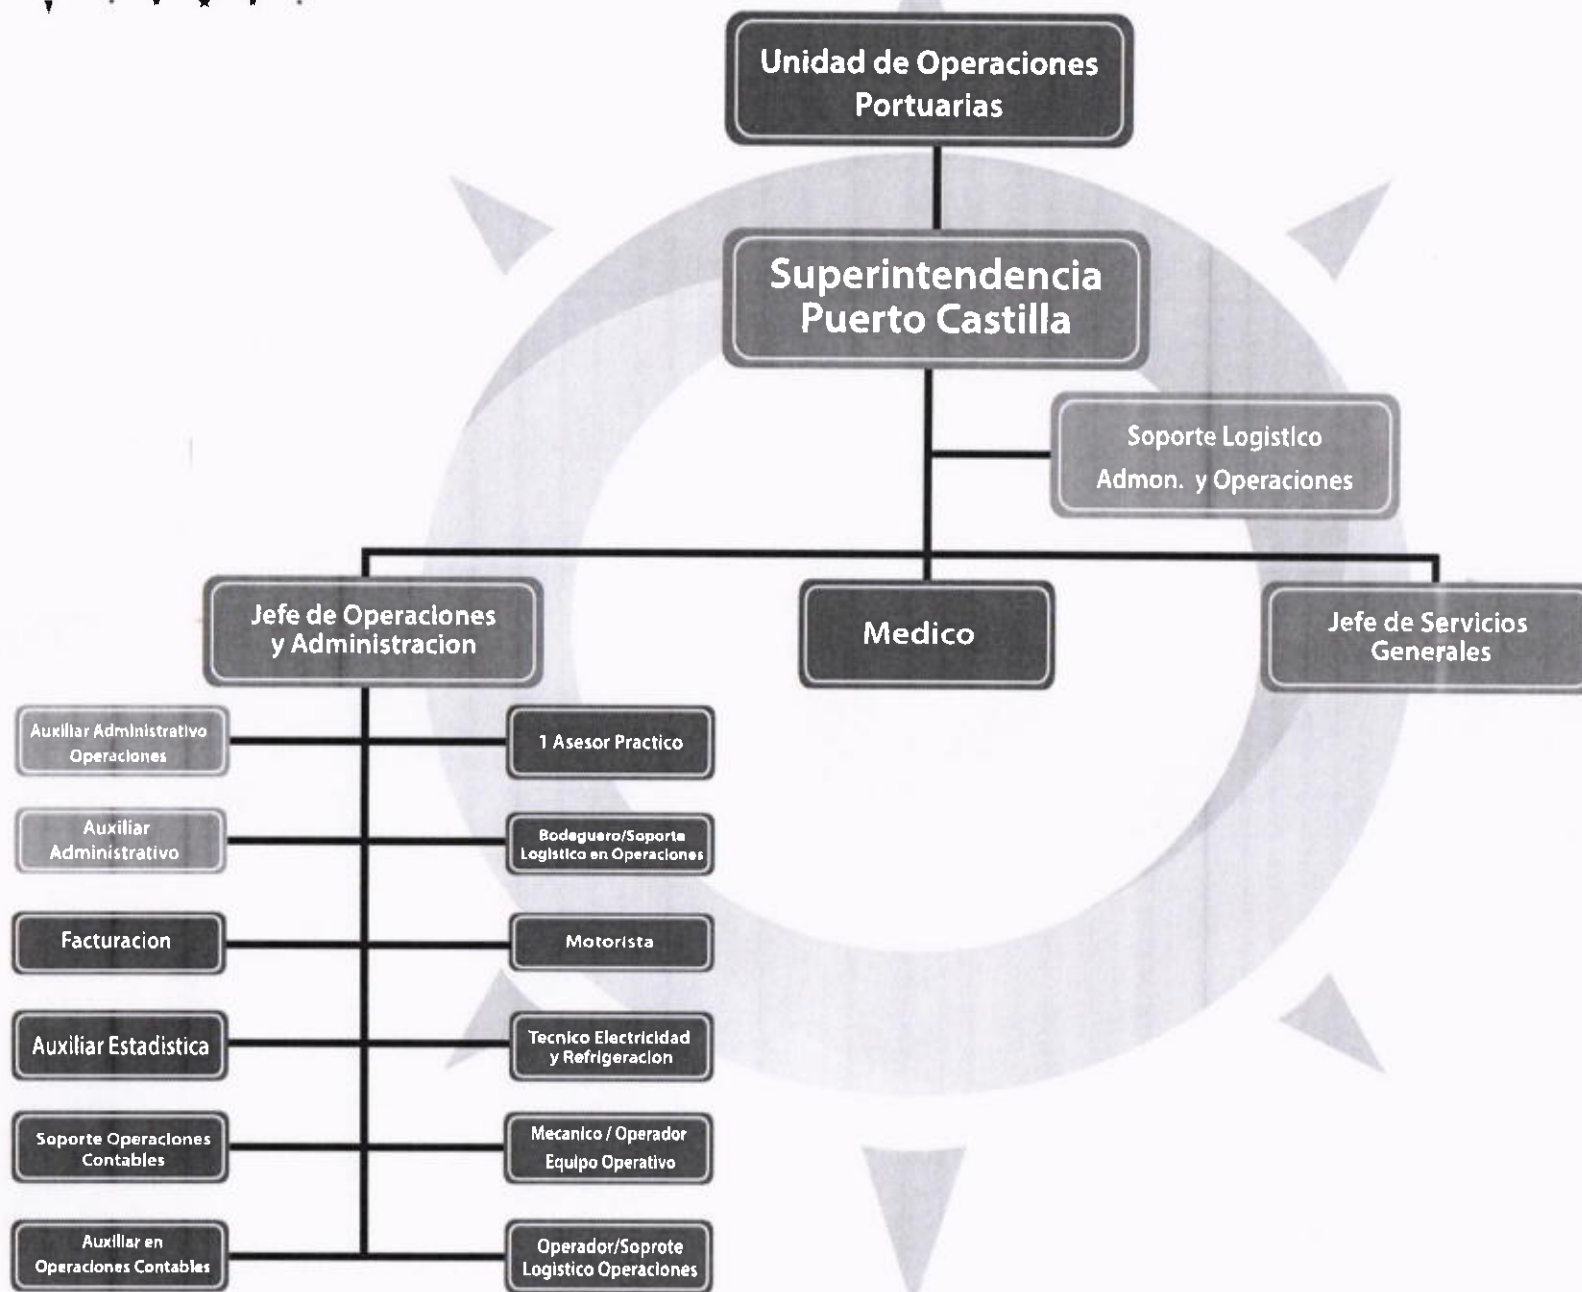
Unidad de Operaciones Portuarias

Superintendencia Puerto Castilla

Soporte Logistico Admon. y Operaciones

Jefe de Operaciones y Administracion

Medico

Jefe de Servicios Generales

Auxiliar Administrativo Operaciones

Auxiliar Administrativo

Facturacion

Auxiliar Estadistica

Soporte Operaciones Contables

Auxiliar en Operaciones Contables

1 Asesor Practico

Bodeguero/Soporte Logistico en Operaciones

Motorista

Tecnico Electricidad y Refrigeracion

Mecanico / Operador Equipo Operativo

Operador/Soprote Logistico Operaciones